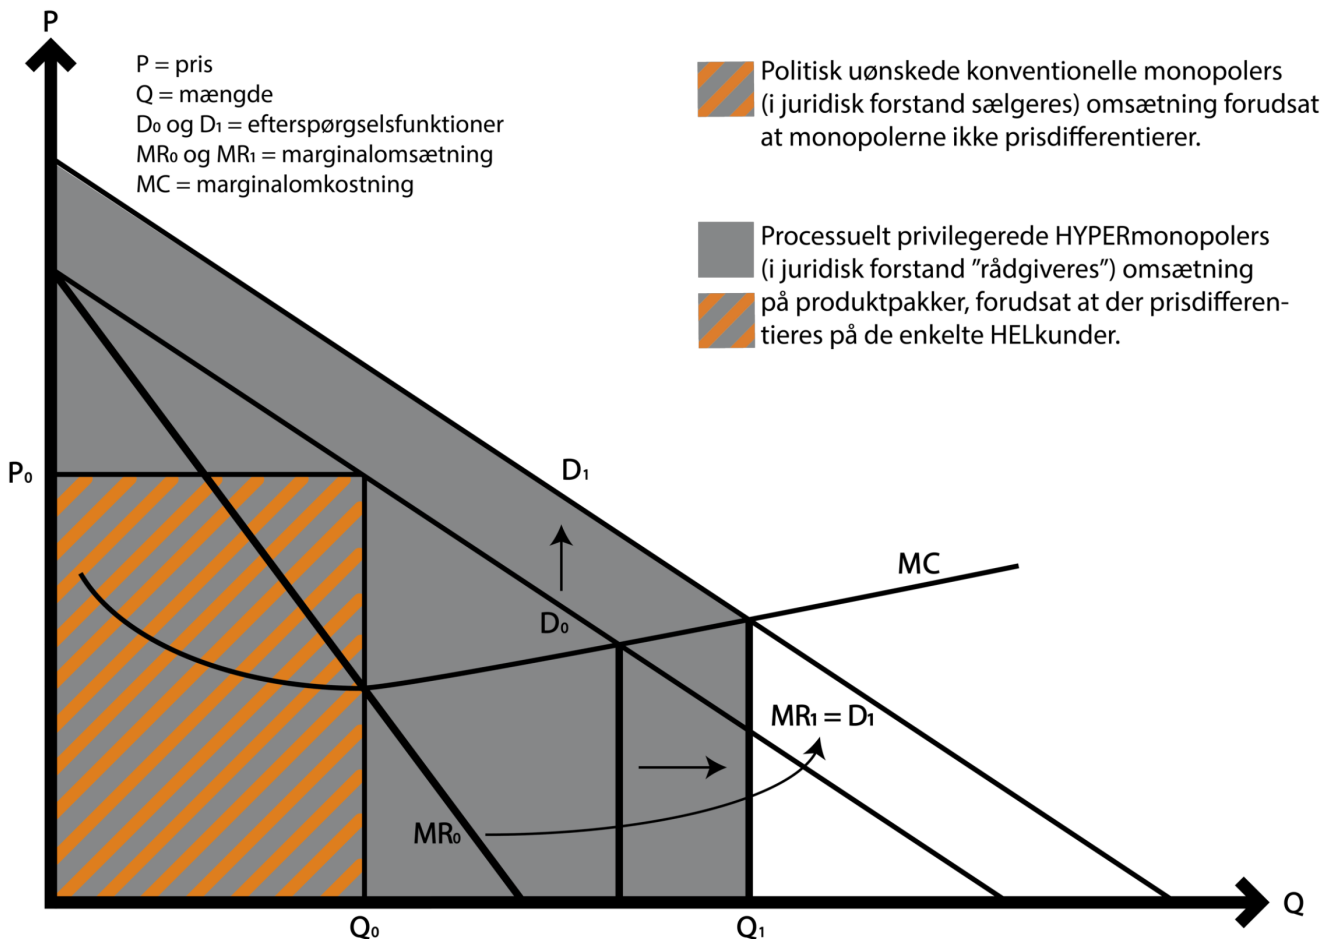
P

P = pris
Q = mængde
$D_0$ og $D_1$ = efterspørgselsfunktioner
$MR_0$ og $MR_1$ = marginalomsætning
MC = marginalomkostning

Politisk uønskede konventionelle monopolers (i juridisk forstand sælgeres) omsætning forudsat at monopolerne ikke prisdifferentierer.

Processuelt privilegerede HYPERmonopolers (i juridisk forstand ”rådgiveres”) omsætning på produktpakker, forudsat at der prisdifferentieres på de enkelte HELkunder.

$P_0$

$D_1$

MC

$D_0$

$MR_1 = D_1$

$MR_0$

$Q_0$

$Q_1$

Q